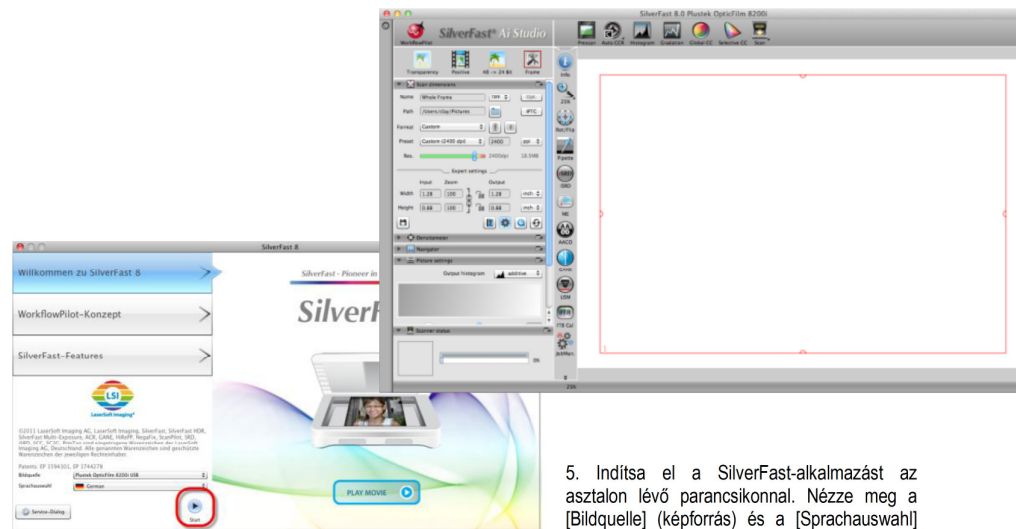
SilverFast 8.0 Plustek OpticFilm 8200i

SilverFast® Ai Studio

WorkflowPilot

Prescan Auto CCR Histogram Gradation Global CC Selective CC Start

Transparency Positive 48 -> 24 Bit Frame

Info

Scan dimensions

Name Whole Frame TIFF Opt.

Path /Users/sbay/Pictures IPTC

Format Custom

Preset Custom (2400 dpi) 2400 ppi

Res. 2400dpi 18.5MB

Expert settings

Input Zoom Output

Width 1.28 100 1.28 inch

Height 0.88 100 0.88 inch

Densitometer

Navigator

Picture settings

Output histogram additive

Scanner status

0%

ZSK

Rot/Flip

Pipette

SRD

iSRD

NI

AACO

GANE

USM

iSRD

ITR Col

JobMan

Z3X

SilverFast 8

Willkommen zu SilverFast 8

WorkflowPilot-Konzept

SilverFast-Features

SilverFast - Pioneer in

SilverF

LSI

LaserSoft Imaging®

©2011 LaserSoft Imaging AG, LaserSoft Imaging, SilverFast, SilverFast HDR, SilverFast Multi-Exposure, ACR, GANE, HiRePP, NegaFix, ScanPilot, SRD, iSRD, SCC, PrinTao und eingetragene Warenzeichen der LaserSoft Imaging AG, Deutschland. Alle genannten Warenzeichen sind geschützte Warenzeichen der jeweiligen Rechteinhaber.

Patents: EP 1594301, EP 1744278

Bildquelle Plustek OpticFilm 8200i USB

Sprachauswahl German

Service-Dialog

Start

PLAY MOVIE

5. Indítsa el a SilverFast-alkalmazást az asztalon lévő parancsikonnal. Nézze meg a [Bildquelle] (képforrás) és a [Sprachauswahl]